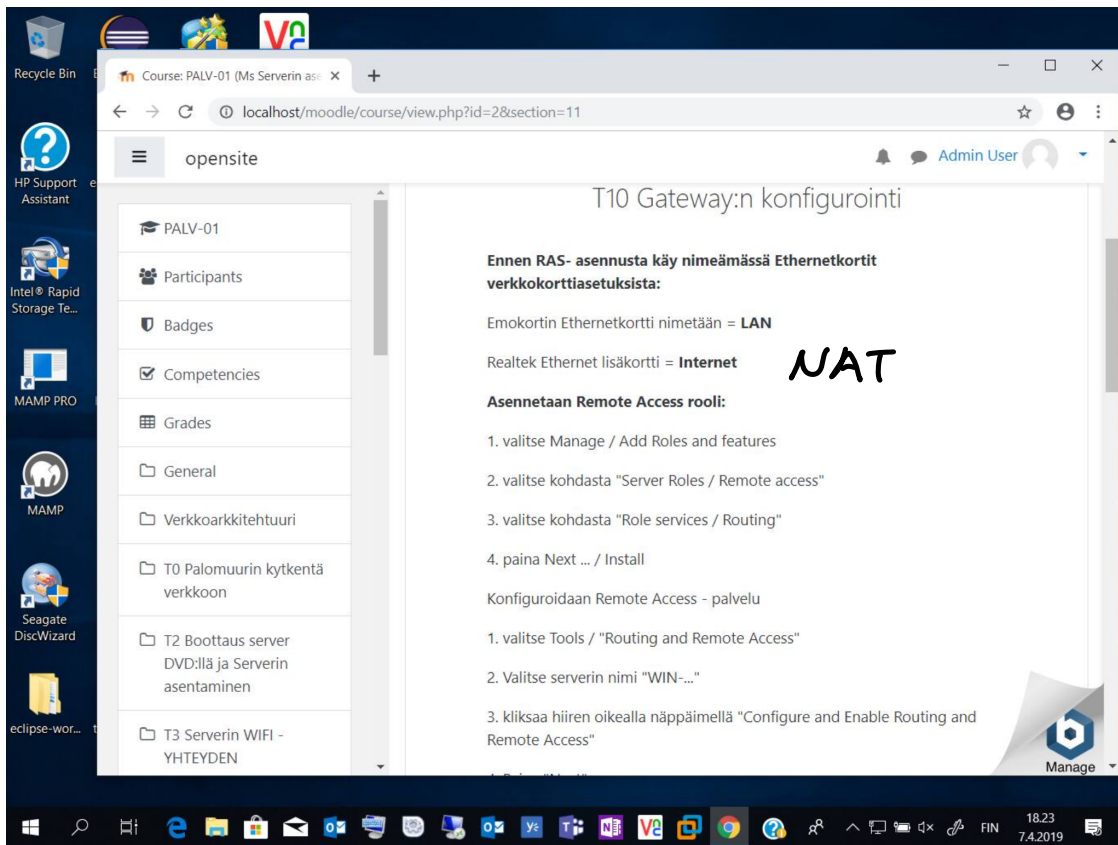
Recycle Bin

HP Support Assistant

Intel® Rapid Storage Te...

MAMP PRO

MAMP

Seagate DiscWizard

eclipse-wor...

Course: PALV-01 (Ms Serverin as ×

+

localhost/moodle/course/view.php?id=2&section=11

opensite

Admin User

PALV-01

Participants

Badges

Competencies

Grades

General

Verkkoarkkitehtuuri

T0 Palomuurin kytkentä verkkoon

T2 Boottaus server DVD:llä ja Serverin asentaminen

T3 Serverin WIFI - YHTEYDEN

T10 Gateway:n konfigurointi

**Ennen RAS- asennusta käy nimeämässä Ethernetkortit verkkokorttiasetuksista:**

Emokortin Ethernetkortti nimetään = **LAN**

Realtek Ethernet lisäkortti = **Internet**

NAT

**Asennetaan Remote Access rooli:**

1. valitse Manage / Add Roles and features

2. valitse kohdasta "Server Roles / Remote access"

3. valitse kohdasta "Role services / Routing"

4. paina Next ... / Install

Konfiguroidaan Remote Access - palvelu

1. valitse Tools / "Routing and Remote Access"

2. Valitse serverin nimi "WIN-..."

3. kliksaa hiiren oikealla näppäimellä "Configure and Enable Routing and Remote Access"

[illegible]

Manage

FIN

18.23
7.4.2019